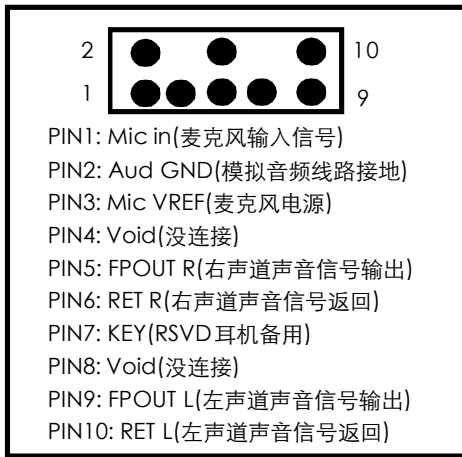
2 10
1 9

PIN1: Mic in(麦克风输入信号)
PIN2: Aud GND(模拟音频线路接地)
PIN3: Mic VREF(麦克风电源)
PIN4: Void(没连接)
PIN5: FPOUT R(右声道声音信号输出)
PIN6: RET R(右声道声音信号返回)
PIN7: KEY(RSVD耳机备用)
PIN8: Void(没连接)
PIN9: FPOUT L(左声道声音信号输出)
PIN10: RET L(左声道声音信号返回)